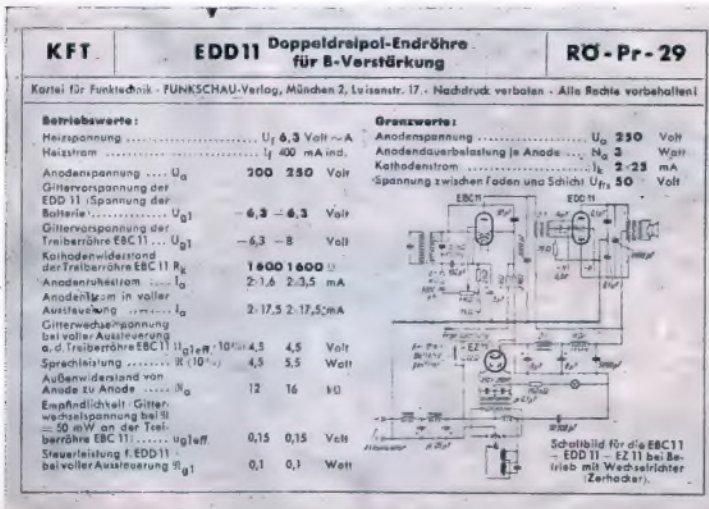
KFT | EDD11 Doppeldreipol-Endröhre für B-Verstärkung | RÖ-Pr-29

Kartei für Funktechnik · FUNKSCHAU-Verlag, München 2, Luisenstr. 17. · Nachdruck verboten · Alle Rechte vorbehalten!

Betriebswerte:

| | | | |
|---|---|---|---|
| Heizspannung ............ $U_f$ | 6,3 | Volt ~ A | |
| Heizstrom ............ $I_f$ | 400 | mA ind. | |
| Anodenspannung .... $U_a$ | 200 | 250 | Volt |
| Gittervorspannung der EDD 11 (Spannung der Batterie) ........ $U_{g1}$ | −6,3 | −6,3 | Volt |
| Gittervorspannung der Treiberröhre EBC 11 ... $U_{g1}$ | −6,3 | −8 | Volt |
| Kathodenwiderstand der Treiberröhre EBC 11 $R_k$ | 1600 | 1600 Ω | |
| Anodenruhestrom ..... $I_a$ | 2·1,6 | 2·3,5 | mA |
| Anodenstrom in voller Aussteuerung ...... $I_a$ | 2·17,5 | 2·17,5 | mA |
| Gitterwechselspannung bei voller Aussteuerung a. d. Treiberröhre EBC 11 $U_{g1eff}$ (10⁻¹) | 4,5 | 4,5 | Volt |
| Sprechleistung ........ $\mathfrak{N}$ (10⁻¹) | 4,5 | 5,5 | Watt |
| Außenwiderstand von Anode zu Anode ...... $\Re_a$ | 12 | 16 | kΩ |
| Empfindlichkeit: Gitterwechselspannung bei $\mathfrak{N}$ = 50 mW an der Treiberröhre EBC 11 ...... $U_{g1eff}$ | 0,15 | 0,15 | Volt |
| Steuerleistung f. EDD11 bei voller Aussteuerung $\mathfrak{N}_{g1}$ | 0,1 | 0,1 | Watt |

Grenzwerte:

| | | |
|---|---|---|
| Anodenspannung ............ $U_a$ | 250 | Volt |
| Anodendauerbelastung je Anode .... $N_a$ | 3 | Watt |
| Kathodenstrom ............ $I_k$ | 2·25 | mA |
| Spannung zwischen Faden und Schicht $U_{f/k}$ | 50 | Volt |

EBC11 EDD11 EZ11

Schaltbild für die EBC11 – EDD 11 – EZ 11 bei Betrieb mit Wechselrichter (Zerhacker).